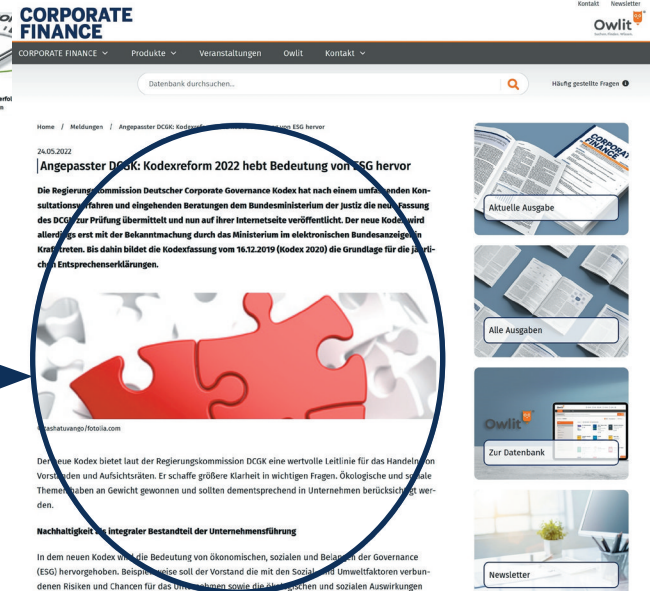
CORPORATE FINANCE

Kontakt Newsletter

Owlit

CORPORATE FINANCE Produkte Veranstaltungen Owlit Kontakt

Datenbank durchsuchen...

Häufig gestellte Fragen

Home / Meldungen / Angepasster DCGK: Kodexref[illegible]ung ESG hervor

24.05.2022

Angepasster DCGK: Kodexreform 2022 hebt Bedeutung von ESG hervor

Die Regierungskommission Deutscher Corporate Governance Kodex hat nach einem umfassenden Konsultationsverfahren und eingehenden Beratungen dem Bundesministerium der Justiz die neue Fassung des DCGK zur Prüfung übermittelt und nun auf ihrer Internetseite veröffentlicht. Der neue Kodex wird allerdings erst mit der Bekanntmachung durch das Ministerium im elektronischen Bundesanzeiger in Kraft treten. Bis dahin bildet die Kodexfassung vom 16.12.2019 (Kodex 2020) die Grundlage für die jährlichen Entsprechenserklärungen.

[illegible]ashatuvango/fotolia.com

Der neue Kodex bietet laut der Regierungskommission DCGK eine wertvolle Leitlinie für das Handeln von Vorständen und Aufsichtsräten. Er schaffe größere Klarheit in wichtigen Fragen. Ökologische und soziale Themen haben an Gewicht gewonnen und sollten dementsprechend in Unternehmen berücksichtigt werden.

Nachhaltigkeit als integraler Bestandteil der Unternehmensführung

In dem neuen Kodex wird die Bedeutung von ökonomischen, sozialen und Belangen der Governance (ESG) hervorgehoben. Beispielsweise soll der Vorstand die mit den Sozial- und Umweltfaktoren verbundenen Risiken und Chancen für das Unternehmen sowie die ökologischen und sozialen Auswirkungen

Aktuelle Ausgabe

Alle Ausgaben

Zur Datenbank

Newsletter